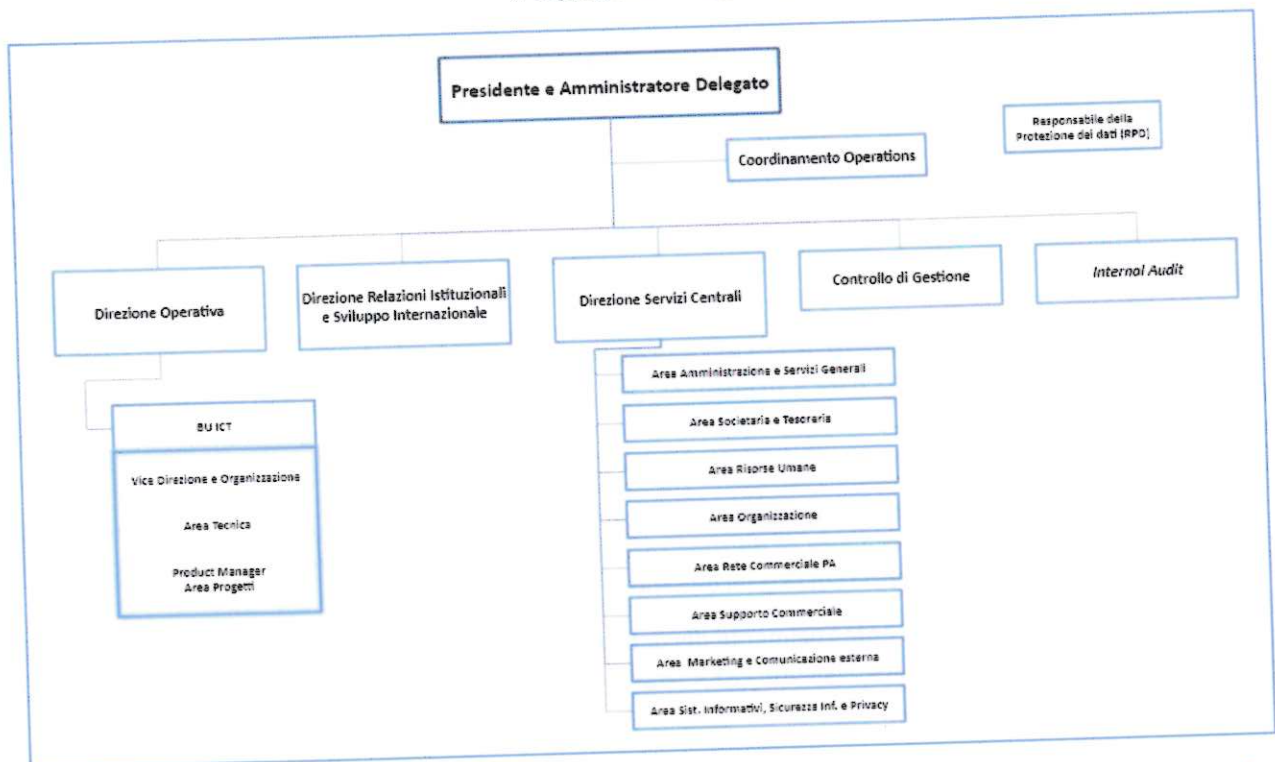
Presidente e Amministratore Delegato

Responsabile della Protezione dei dati (RPD)

Coordinamento Operations

Direzione Operativa

Direzione Relazioni Istituzionali e Sviluppo Internazionale

Direzione Servizi Centrali

Controllo di Gestione

Internal Audit

BU ICT

Vice Direzione e Organizzazione

Area Tecnica

Product Manager
Area Progetti

Area Amministrazione e Servizi Generali

Area Societaria e Tesoreria

Area Risorse Umane

Area Organizzazione

Area Rete Commerciale PA

Area Supporto Commerciale

Area Marketing e Comunicazione esterna

Area Sist. Informativi, Sicurezza Inf. e Privacy